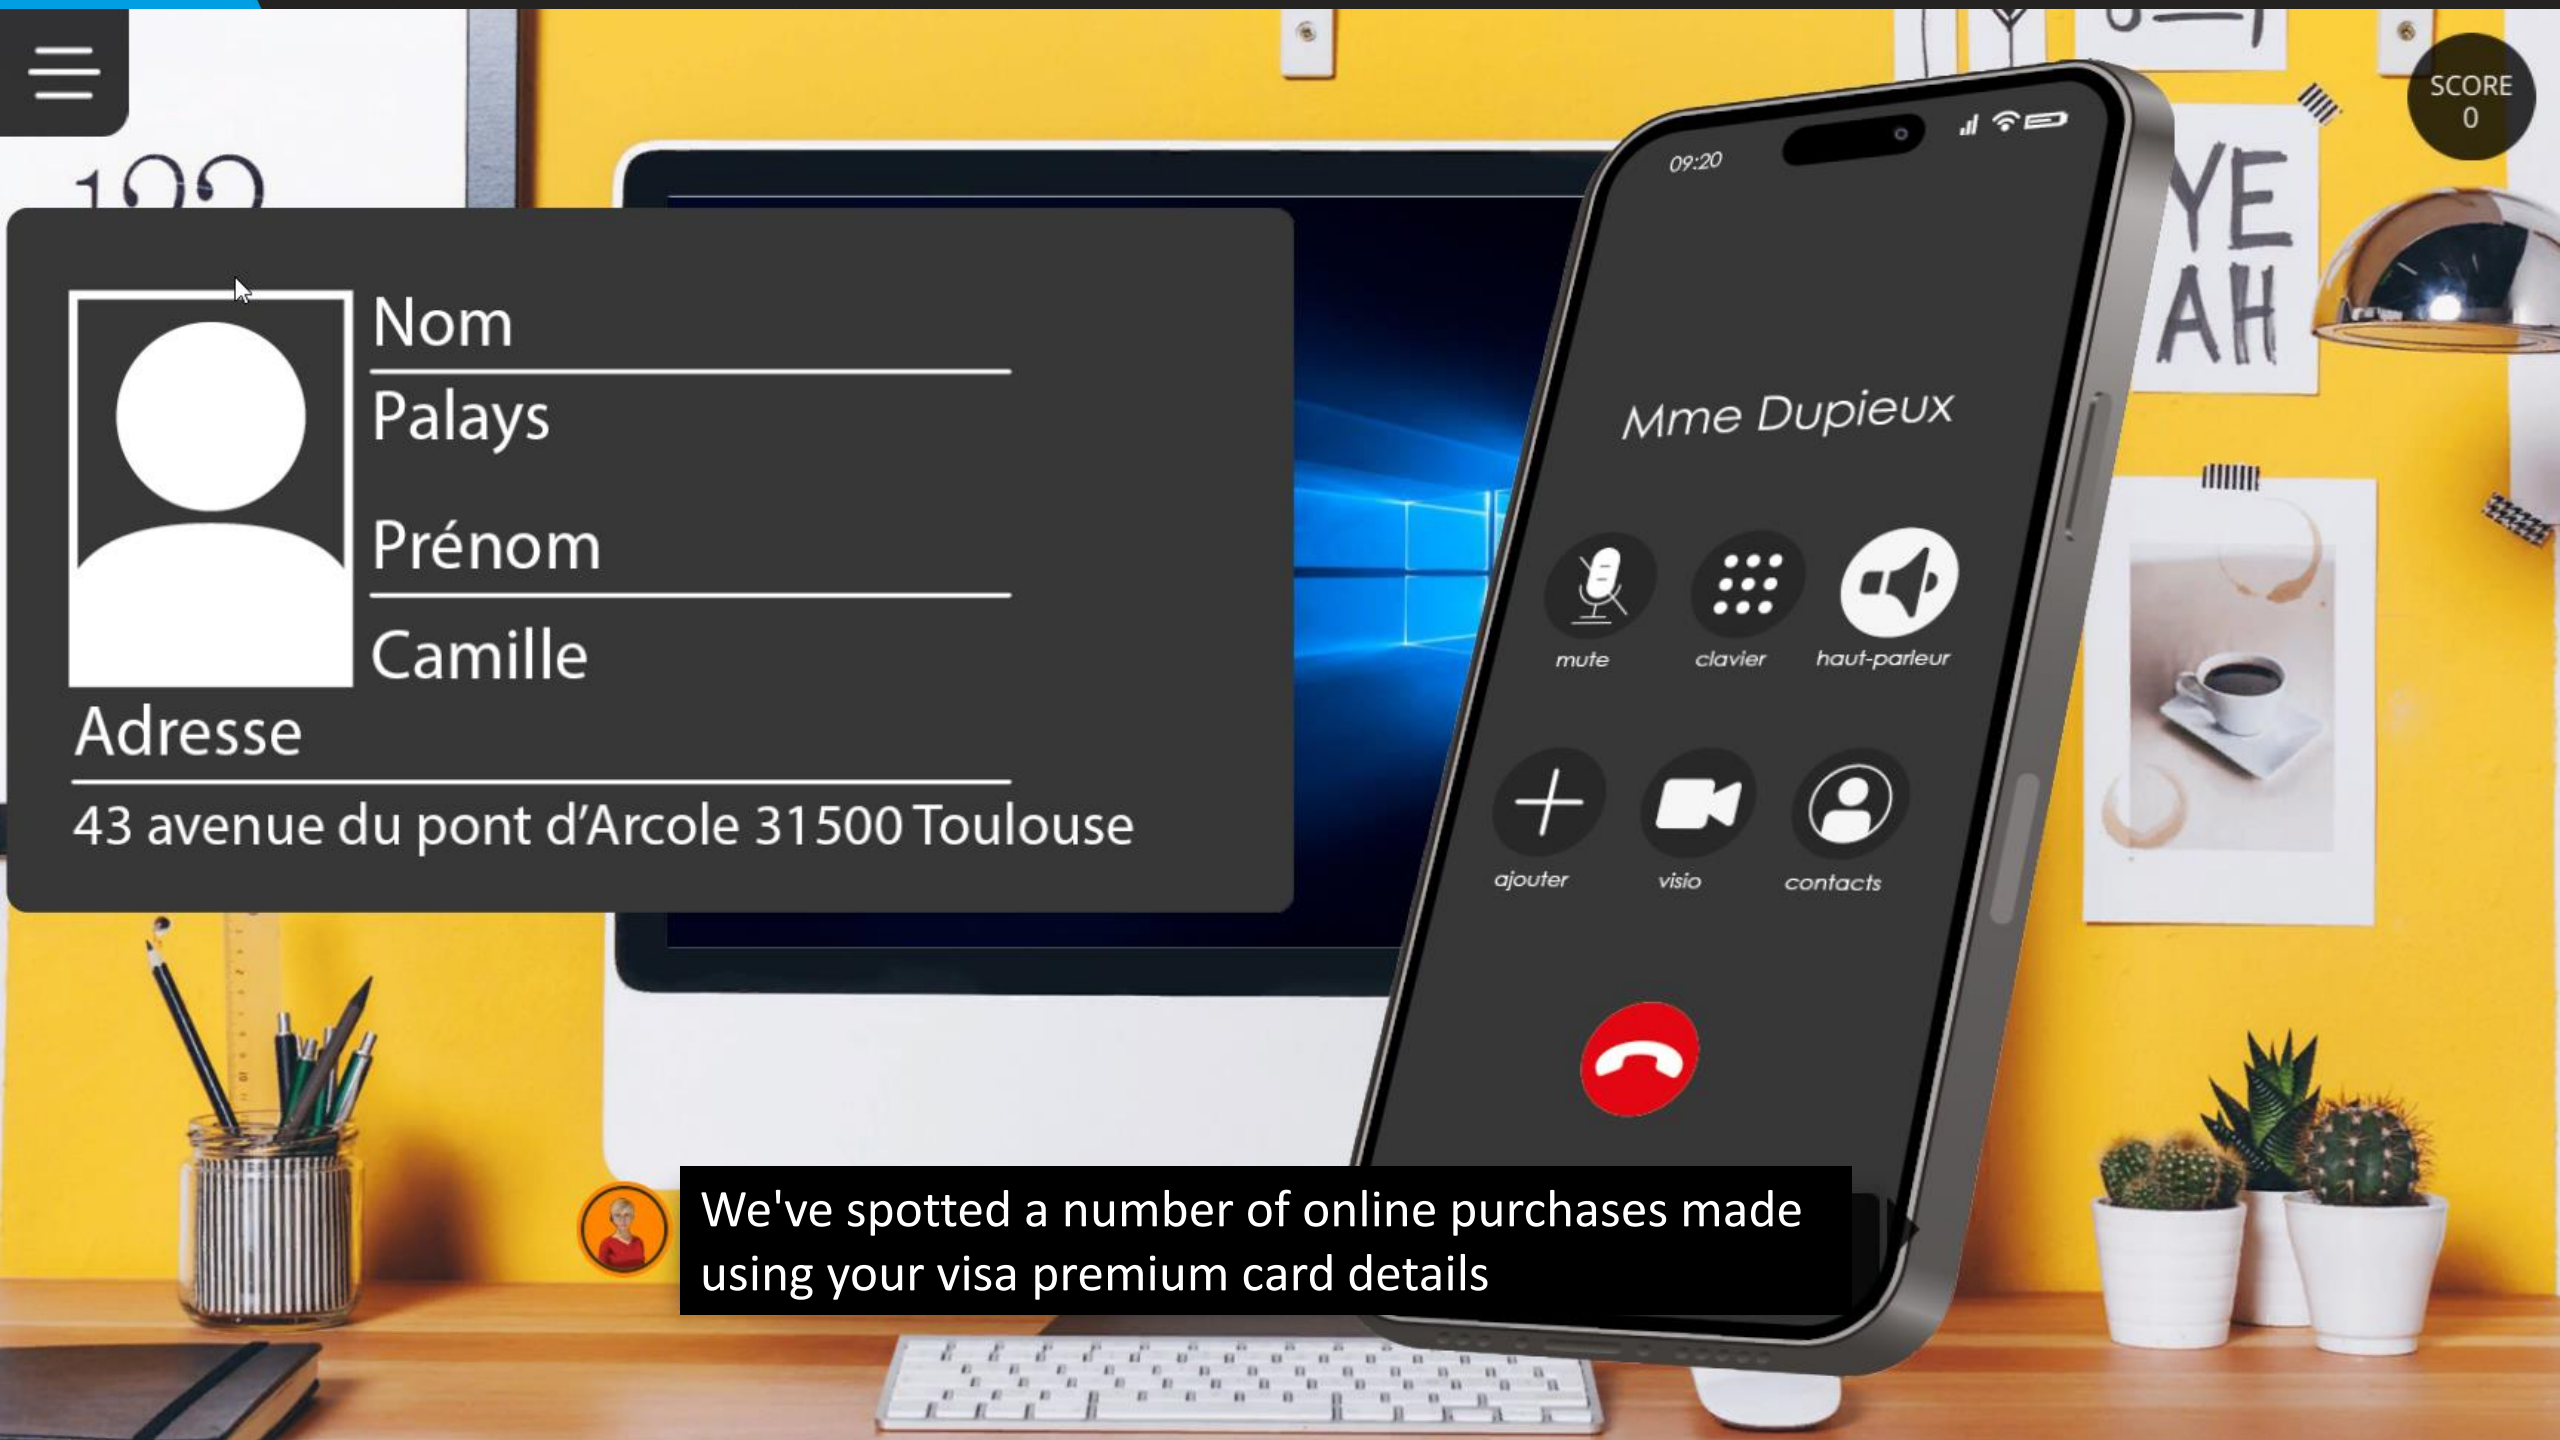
SCORE
0

Nom
Palays
Prénom
Camille
Adresse
43 avenue du pont d'Arcole 31500 Toulouse

09:20

Mme Dupieux

mute
clavier
haut-parleur
ajouter
visio
contacts

We've spotted a number of online purchases made using your visa premium card details